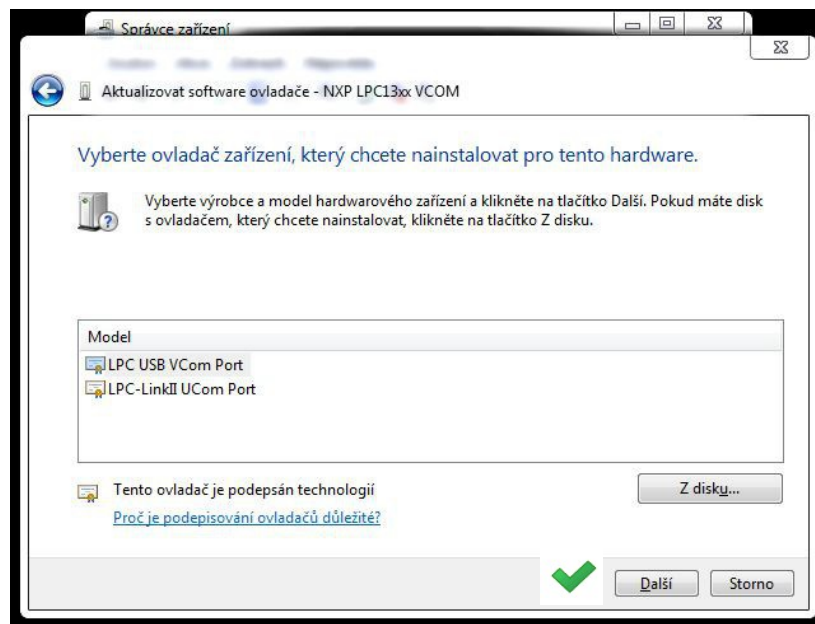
Správce zařízení

Aktualizovat software ovladače - NXP LPC13xx VCOM

Vyberte ovladač zařízení, který chcete nainstalovat pro tento hardware.

Vyberte výrobce a model hardwarového zařízení a klikněte na tlačítko Další. Pokud máte disk s ovladačem, který chcete nainstalovat, klikněte na tlačítko Z disku.

Model
LPC USB VCom Port
LPC-LinkII UCom Port

Tento ovladač je podepsán technologií
Proč je podepisování ovladačů důležité?

Z disku...

Další
Storno